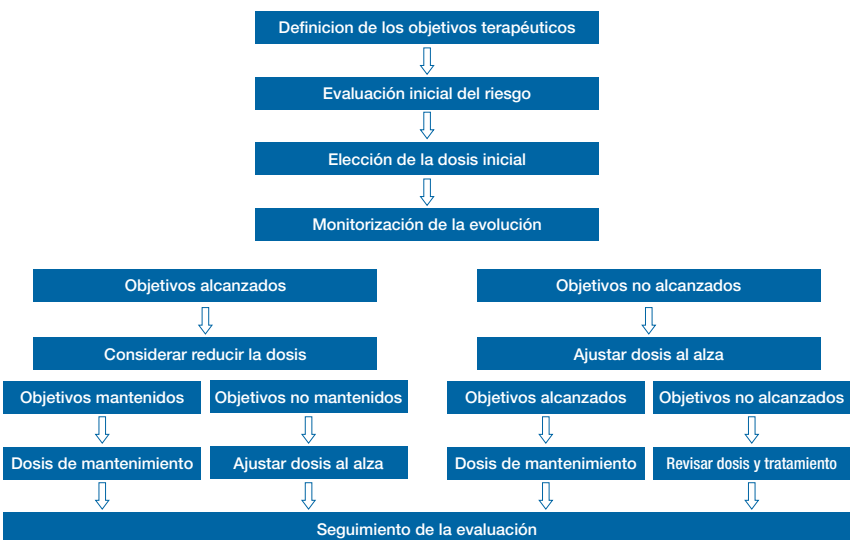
Definicion de los objetivos terapéuticos

Evaluación inicial del riesgo

Elección de la dosis inicial

Monitorización de la evolución

Objetivos alcanzados

Considerar reducir la dosis

Objetivos mantenidos

Dosis de mantenimiento

Objetivos no mantenidos

Ajustar dosis al alza

Objetivos no alcanzados

Ajustar dosis al alza

Objetivos alcanzados

Dosis de mantenimiento

Objetivos no alcanzados

Revisar dosis y tratamiento

Seguimiento de la evaluación